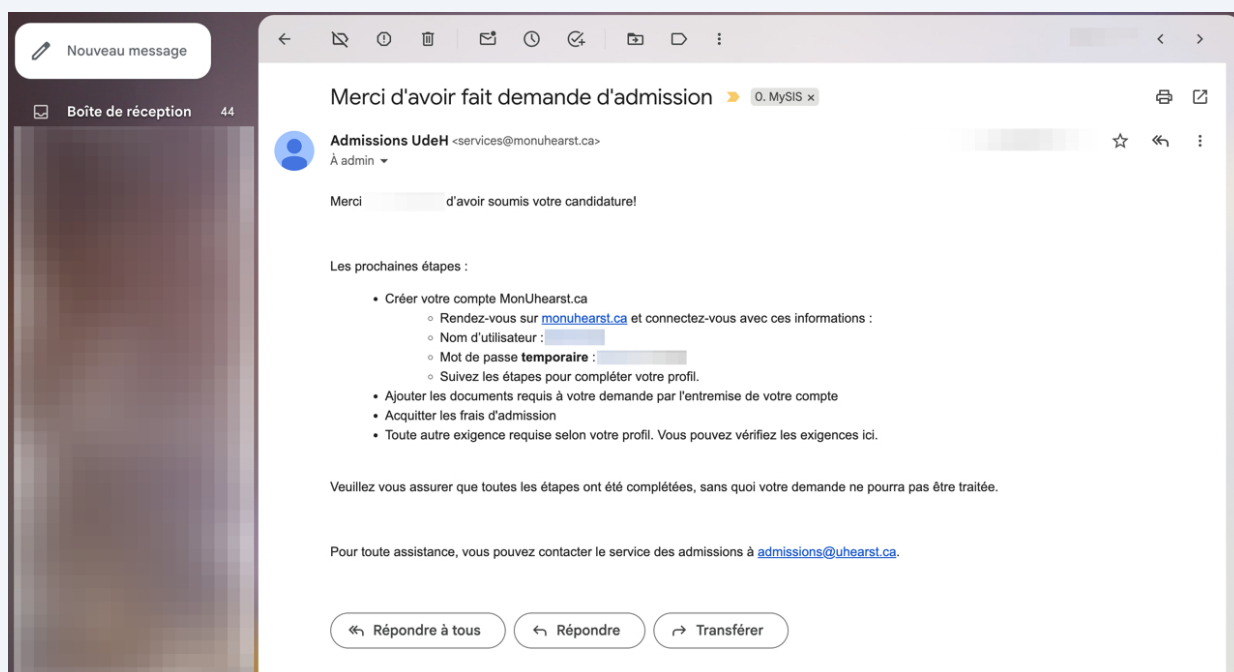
Nouveau message

Boîte de réception 44

Merci d'avoir fait demande d'admission 0. MySIS ×

Admissions UdeH <services@monuhearst.ca>
À admin

Merci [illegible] d'avoir soumis votre candidature!

Les prochaines étapes :

- Créer votre compte MonUhearst.ca
  - Rendez-vous sur monuhearst.ca et connectez-vous avec ces informations :
  - Nom d'utilisateur : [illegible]
  - Mot de passe **temporaire** : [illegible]
  - Suivez les étapes pour compléter votre profil.
- Ajouter les documents requis à votre demande par l'entremise de votre compte
- Acquitter les frais d'admission
- Toute autre exigence requise selon votre profil. Vous pouvez vérifiez les exigences ici.

Veuillez vous assurer que toutes les étapes ont été complétées, sans quoi votre demande ne pourra pas être traitée.

Pour toute assistance, vous pouvez contacter le service des admissions à admissions@uhearst.ca.

Répondre à tous Répondre Transférer